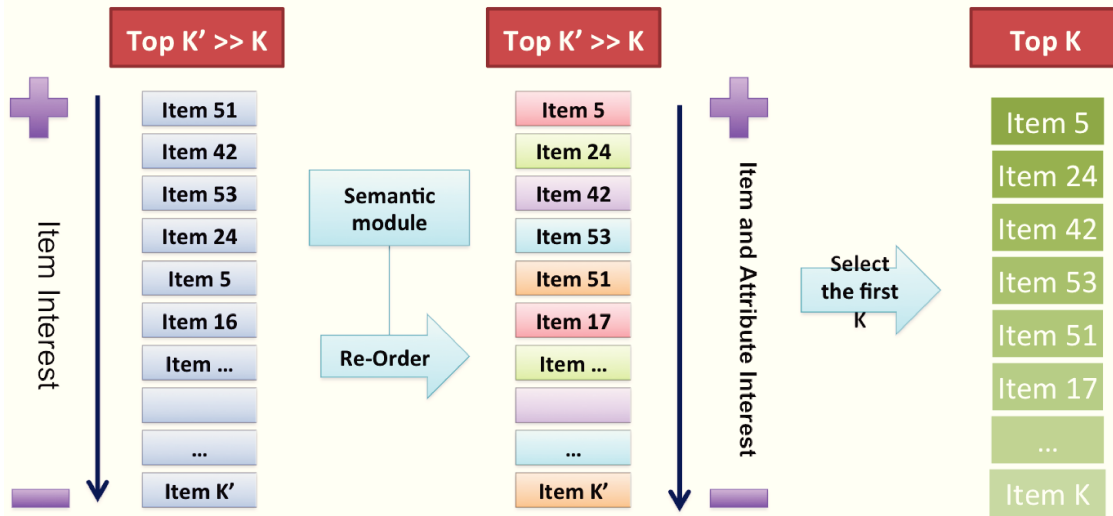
Top K' >> K

Item Interest

Item 51
Item 42
Item 53
Item 24
Item 5
Item 16
Item …

…
Item K'

Semantic module

Re-Order

Top K' >> K

Item 5
Item 24
Item 42
Item 53
Item 51
Item 17
Item …

…
Item K'

Item and Attribute Interest

Select the first K

Top K

Item 5
Item 24
Item 42
Item 53
Item 51
Item 17
…
Item K